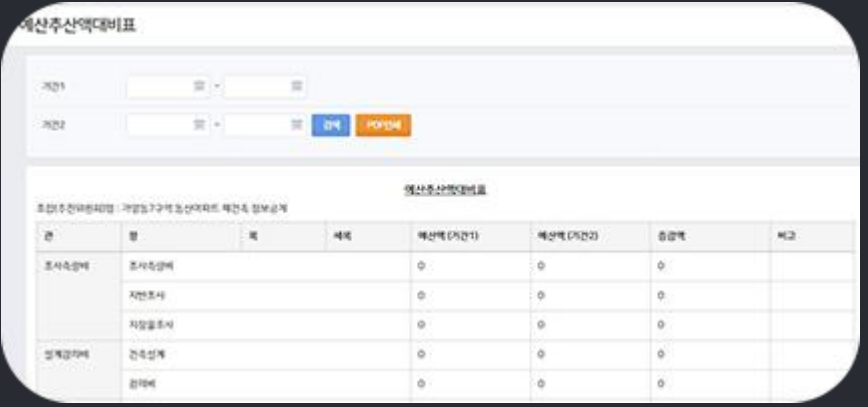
예산추산액대비표

기간1 -

기간2 - 검색 PDF인쇄

예산추산액대비표

조합(추진위원회)명 : 가양동7구역 도신아파트 재건축 정보공개

| 관 | 항 | 목 | 세목 | 예산액 (기간1) | 예산액 (기간2) | 증감액 | 비고 |
|---|---|---|---|---|---|---|---|
| 조사측량비 | 조사측량비 | | | 0 | 0 | 0 | |
| | 지반조사 | | | 0 | 0 | 0 | |
| | 지장물조사 | | | 0 | 0 | 0 | |
| 설계감리비 | 건축설계 | | | 0 | 0 | 0 | |
| | 감리비 | | | 0 | 0 | 0 | |